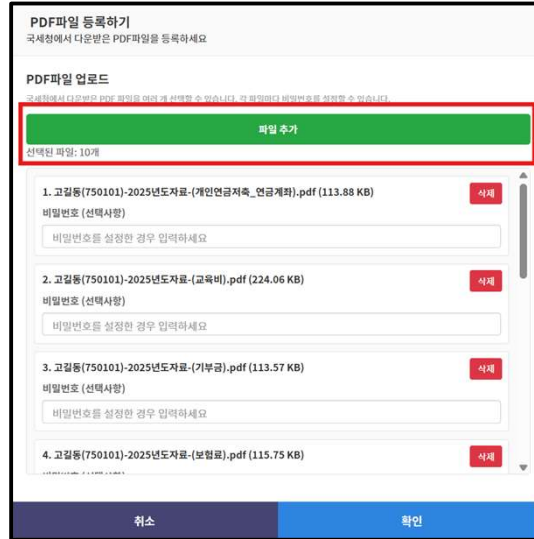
PDF파일 등록하기

국세청에서 다운받은 PDF파일을 등록하세요

PDF파일 업로드

국세청에서 다운받은 PDF 파일을 여러 개 선택할 수 있습니다. 각 파일마다 비밀번호를 설정할 수 있습니다.

파일 추가

선택된 파일: 10개

1. 고길동(750101)-2025년도자료-(개인연금저축_연금계좌).pdf (113.88 KB)

삭제

비밀번호 (선택사항)

비밀번호를 설정한 경우 입력하세요

2. 고길동(750101)-2025년도자료-(교육비).pdf (224.06 KB)

삭제

비밀번호 (선택사항)

비밀번호를 설정한 경우 입력하세요

3. 고길동(750101)-2025년도자료-(기부금).pdf (113.57 KB)

삭제

비밀번호 (선택사항)

비밀번호를 설정한 경우 입력하세요

4. 고길동(750101)-2025년도자료-(보험료).pdf (115.75 KB)

삭제

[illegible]

취소

확인